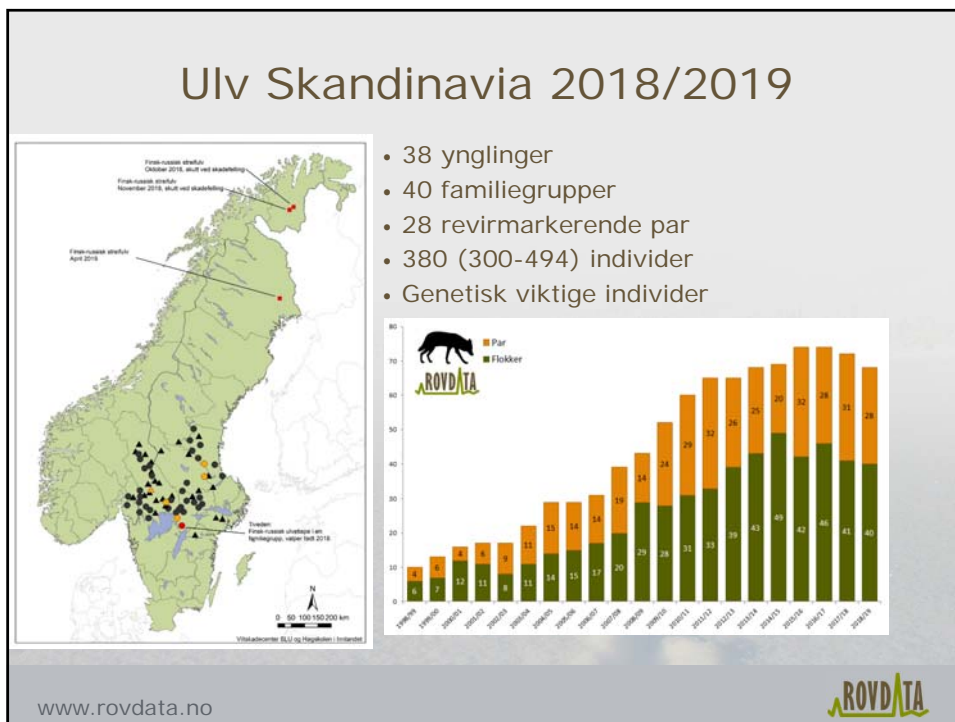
Ulv Skandinavia 2018/2019

Finsk-russisk streifulv Oktober 2018, skutt ved skadefelling

Finsk-russisk streifulv November 2018, skutt ved skadefelling

Finsk-russisk streifulv April 2019

Tiveden: Finsk-russisk ulvetispe i en familiegrupp, valper født 2018

N

0 50 100 150 200 km

Viltskadecenter SLU og Høgskolen i Innlandet

• 38 ynglinger
• 40 familiegrupper
• 28 revirmarkerende par
• 380 (300-494) individer
• Genetisk viktige individer

ROVDATA

Par
Flokker

| | 1998/99 | 1999/00 | 2000/01 | 2001/02 | 2002/03 | 2003/04 | 2004/05 | 2005/06 | 2006/07 | 2007/08 | 2008/09 | 2009/10 | 2010/11 | 2011/12 | 2012/13 | 2013/14 | 2014/15 | 2015/16 | 2016/17 | 2017/18 | 2018/19 |
|---|---|---|---|---|---|---|---|---|---|---|---|---|---|---|---|---|---|---|---|---|---|
| Par | 4 | 6 | 4 | 6 | 9 | 11 | 15 | 14 | 14 | 19 | 14 | 24 | 29 | 32 | 26 | 25 | 20 | 32 | 28 | 31 | 28 |
| Flokker | 6 | 7 | 12 | 11 | 8 | 11 | 14 | 15 | 17 | 20 | 29 | 28 | 31 | 33 | 39 | 43 | 49 | 42 | 46 | 41 | 40 |

0 10 20 30 40 50 60 70 80

www.rovdata.no

ROVDATA